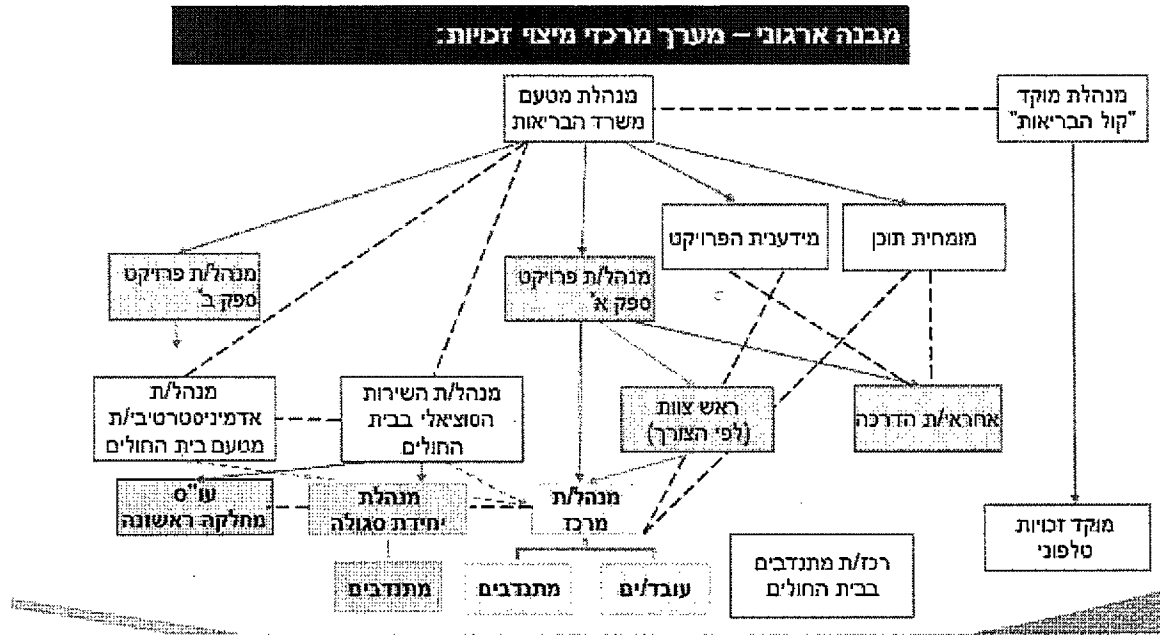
מבנה ארגוני – מערך מרכזי מיצוי זכויות:

מנהלת מטעם משרד הבריאות

מנהלת מוקד "קול הבריאות"

מידענית הפרויקט

מומחית תוכן

מנהל/ת פרויקט ספק ב'

מנהל/ת פרויקט ספק א'

מנהל/ת אדמיניסטרטיבי/ת מטעם בית החולים

מנהל/ת השירות הסוציאלי בבית החולים

ראש צוות (לפי הצורך)

אחראי/ת הדרכה

עו"ס מחלקה ראשונה

מנהלת יחידת סגולה

מנהל/ת מרכז

מוקד זכויות טלפוני

רכז/ת מתנדבים בבית החולים

מתנדבים

מתנדבים

עובד/ים